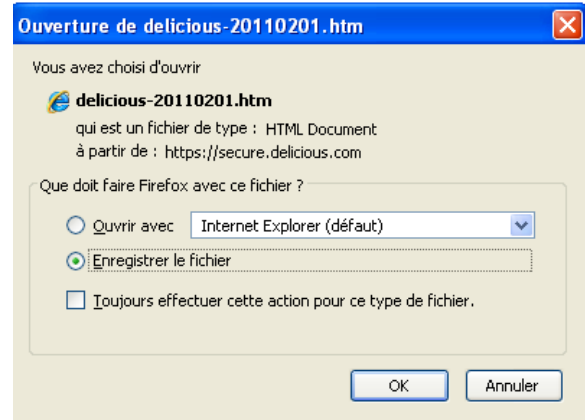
Ouverture de delicious-20110201.htm

Vous avez choisi d'ouvrir

delicious-20110201.htm

qui est un fichier de type : HTML Document

à partir de : https://secure.delicious.com

Que doit faire Firefox avec ce fichier ?

Ouvrir avec Internet Explorer (défaut)

Enregistrer le fichier

Toujours effectuer cette action pour ce type de fichier.

OK Annuler